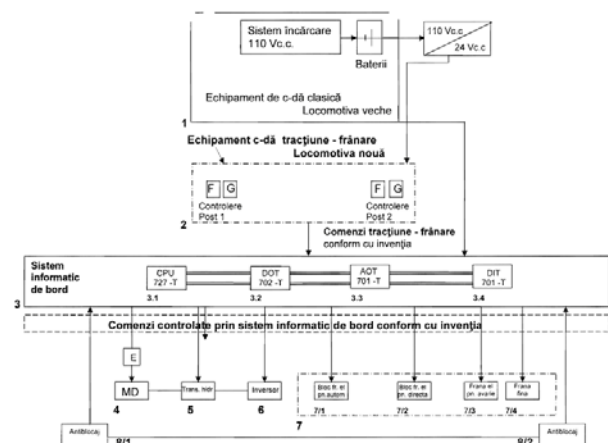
Sistem încărcare 110 Vc.c.

Baterii

110 Vc.c.

24 Vc.c

Echipament de c-dă clasică
Locomotiva veche

1

Echipament c-dă tracţiune - frânare
Locomotiva nouă

F G

Controlere
Post 1

F G

Controlere
Post 2

2

Comenzi tracţiune - frânare
conform cu invenţia

Sistem informatic de bord

CPU
727 -T

3.1

DOT
702 -T

3.2

AOT
701 -T

3.3

DIT
701 -T

3.4

3

Comenzi controlate prin sistem informatic de bord conform cu invenţia

E

MD

4

Trans. hidr

5

Inversor

6

Bloc fr. el pn.autom

7/1

Bloc fr. el pn. directa

7/2

Frana el pn. avarie

7/3

Frana fina

7/4

7

Antiblocaj

8/1

Antiblocaj

8/2